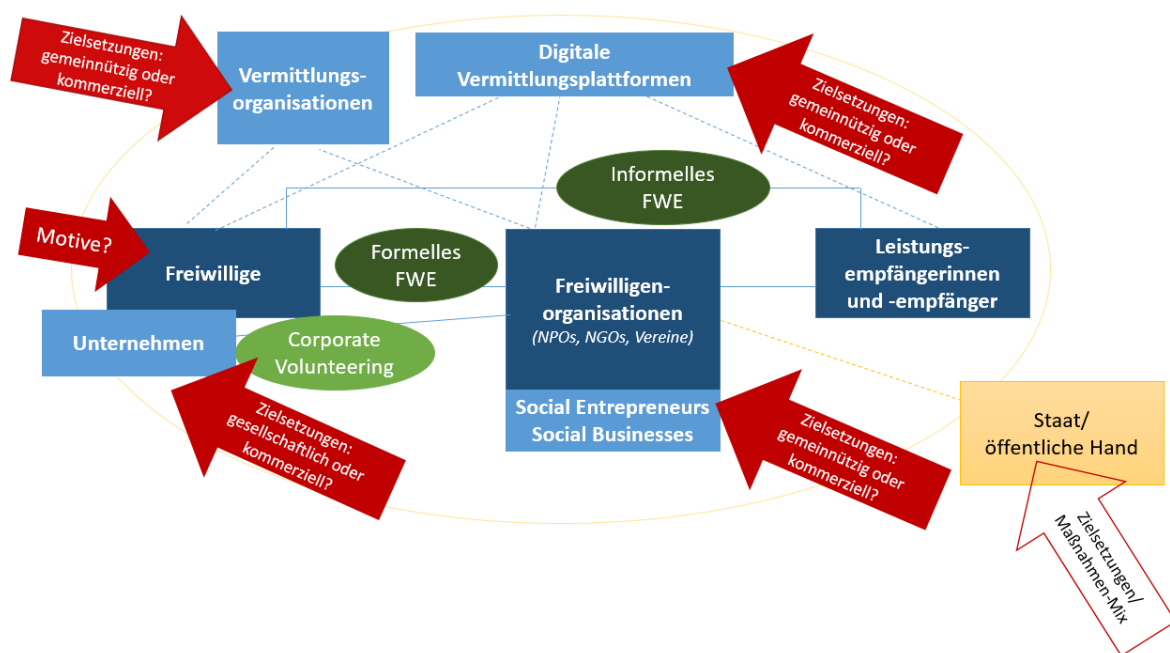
Zielsetzungen: gemeinnützig oder kommerziell?

Vermittlungsorganisationen

Digitale Vermittlungsplattformen

Zielsetzungen: gemeinnützig oder kommerziell?

Informelles FWE

Motive?

Freiwillige

Formelles FWE

Freiwilligenorganisationen
(NPOs, NGOs, Vereine)

Leistungsempfängerinnen und -empfänger

Unternehmen

Corporate Volunteering

Social Entrepreneurs
Social Businesses

Zielsetzungen: gesellschaftlich oder kommerziell?

Zielsetzungen: gemeinnützig oder kommerziell?

Staat/ öffentliche Hand

Zielsetzungen/ Maßnahmen-Mix